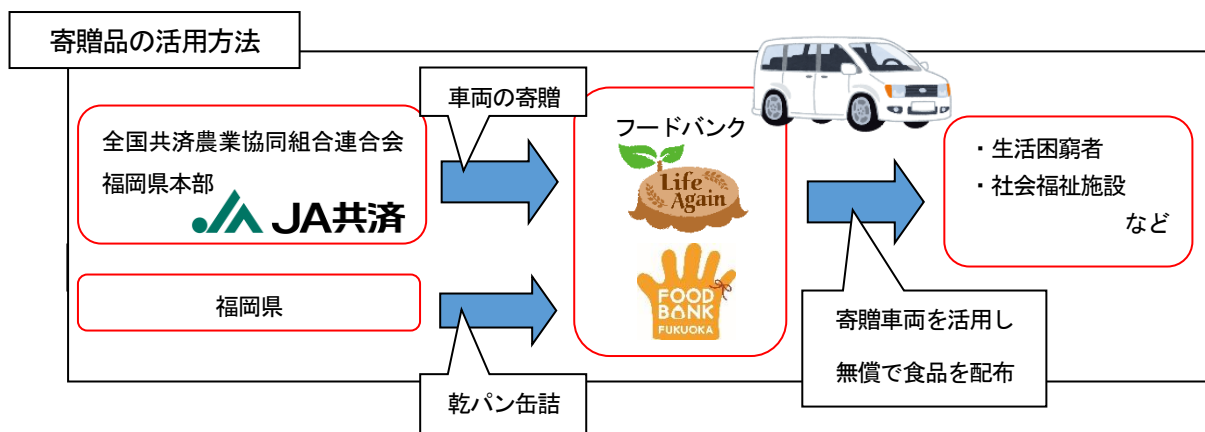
寄贈品の活用方法

全国共済農業協同組合連合会
福岡県本部
JA共済

福岡県

車両の寄贈

乾パン缶詰

フードバンク
Life Again
FOOD BANK FUKUOKA

寄贈車両を活用し
無償で食品を配布

・生活困窮者
・社会福祉施設
など